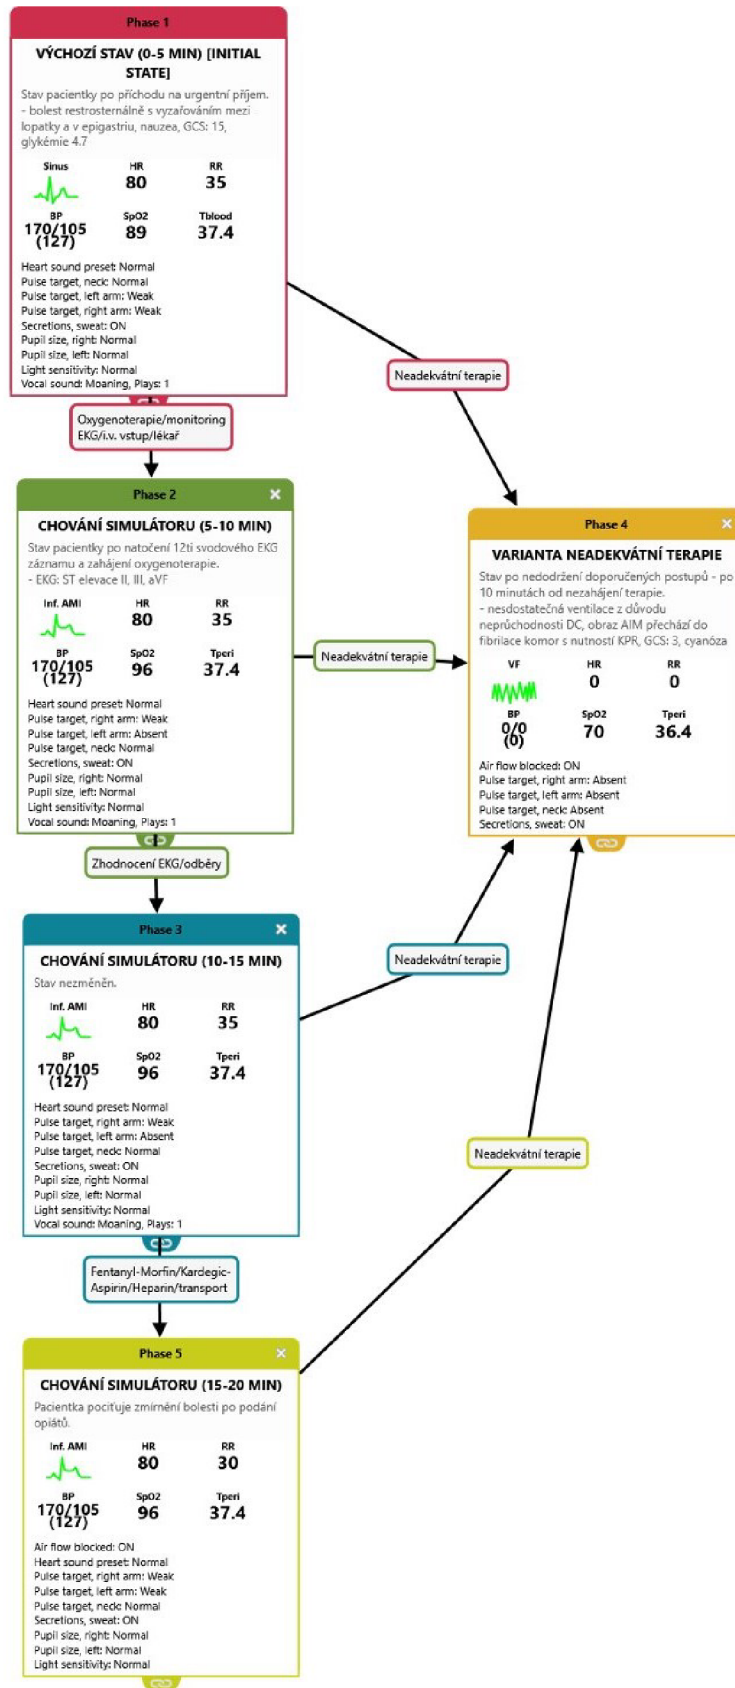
Phase 1

VÝCHOZÍ STAV (0-5 MIN) [INITIAL STATE]

Stav pacientky po příchodu na urgentní příjem.
- bolest restrosternálně s vyzařováním mezi lopatky a v epigastriu, nauzea, GCS: 15, glykémie 4.7

Sinus
HR 80
RR 35
BP 170/105 (127)
SpO2 89
Tblood 37.4

Heart sound preset: Normal
Pulse target, neck: Normal
Pulse target, left arm: Weak
Pulse target, right arm: Weak
Secretions, sweat: ON
Pupil size, right: Normal
Pupil size, left: Normal
Light sensitivity: Normal
Vocal sound: Moaning, Plays: 1

Neadekvátní terapie

Oxygenoterapie/monitoring EKG/i.v. vstup/lékař

Phase 2

CHOVÁNÍ SIMULÁTORU (5-10 MIN)

Stav pacientky po natočení 12ti svodového EKG záznamu a zahájení oxygenoterapie.
- EKG: ST elevace II, III, aVF

Inf. AMI
HR 80
RR 35
BP 170/105 (127)
SpO2 96
Tperi 37.4

Heart sound preset: Normal
Pulse target, right arm: Weak
Pulse target, left arm: Absent
Pulse target, neck: Normal
Secretions, sweat: ON
Pupil size, right: Normal
Pupil size, left: Normal
Light sensitivity: Normal
Vocal sound: Moaning, Plays: 1

Neadekvátní terapie

Phase 4

VARIANTA NEADEKVÁTNÍ TERAPIE

Stav po nedodržení doporučených postupů - po 10 minutách od nezahájení terapie.
- nesdostatečná ventilace z důvodu neprůchodnosti DC, obraz AIM přechází do fibrilace komor s nutností KPR, GCS: 3, cyanóza

VF
HR 0
RR 0
BP 0/0 (0)
SpO2 70
Tperi 36.4

Air flow blocked: ON
Pulse target, right arm: Absent
Pulse target, left arm: Absent
Pulse target, neck: Absent
Secretions, sweat: ON

Zhodnocení EKG/odběry

Phase 3

CHOVÁNÍ SIMULÁTORU (10-15 MIN)

Stav nezměněn.

Inf. AMI
HR 80
RR 35
BP 170/105 (127)
SpO2 96
Tperi 37.4

Heart sound preset: Normal
Pulse target, right arm: Weak
Pulse target, left arm: Absent
Pulse target, neck: Normal
Secretions, sweat: ON
Pupil size, right: Normal
Pupil size, left: Normal
Light sensitivity: Normal
Vocal sound: Moaning, Plays: 1

Neadekvátní terapie

Neadekvátní terapie

Fentanyl-Morfin/Kardegic-Aspirin/Heparin/transport

Phase 5

CHOVÁNÍ SIMULÁTORU (15-20 MIN)

Pacientka pociťuje zmírnění bolesti po podání opiátů.

Inf. AMI
HR 80
RR 30
BP 170/105 (127)
SpO2 96
Tperi 37.4

Air flow blocked: ON
Heart sound preset: Normal
Pulse target, right arm: Weak
Pulse target, left arm: Weak
Pulse target, neck: Normal
Secretions, sweat: ON
Pupil size, right: Normal
Pupil size, left: Normal
Light sensitivity: Normal